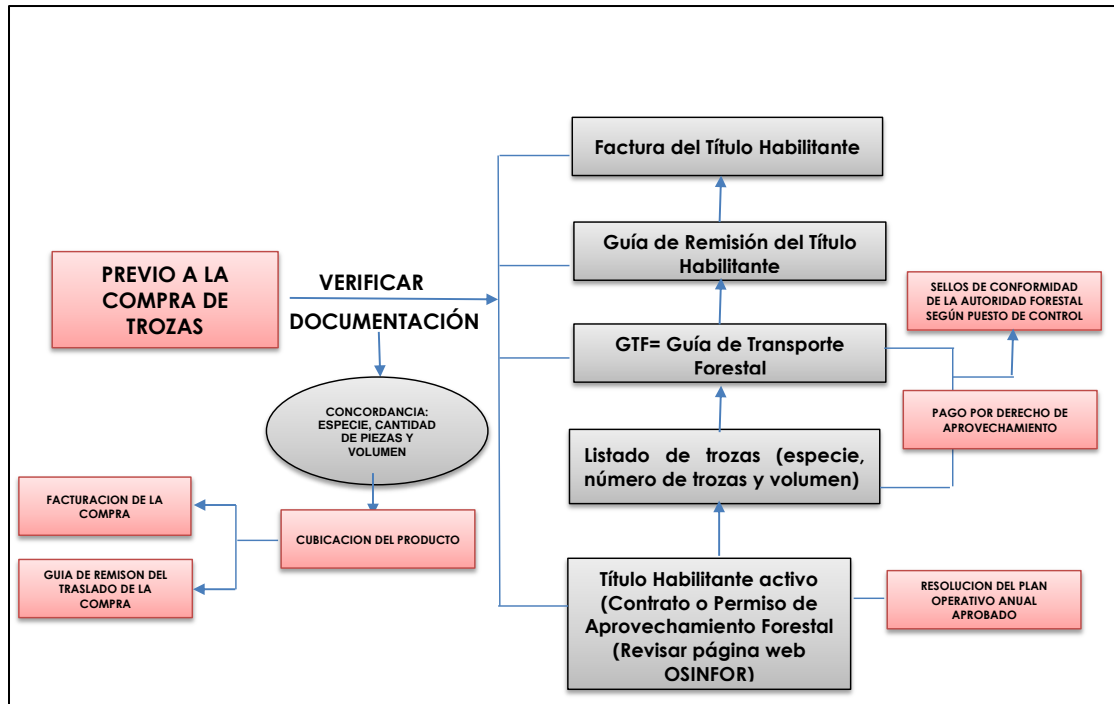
PREVIO A LA COMPRA DE TROZAS

VERIFICAR

DOCUMENTACIÓN

Factura del Título Habilitante

Guía de Remisión del Título Habilitante

SELLOS DE CONFORMIDAD DE LA AUTORIDAD FORESTAL SEGÚN PUESTO DE CONTROL

GTF= Guía de Transporte Forestal

CONCORDANCIA: ESPECIE, CANTIDAD DE PIEZAS Y VOLUMEN

PAGO POR DERECHO DE APROVECHAMIENTO

Listado de trozas (especie, número de trozas y volumen)

FACTURACION DE LA COMPRA

CUBICACION DEL PRODUCTO

GUIA DE REMISON DEL TRASLADO DE LA COMPRA

Título Habilitante activo (Contrato o Permiso de Aprovechamiento Forestal (Revisar página web OSINFOR)

RESOLUCION DEL PLAN OPERATIVO ANUAL APROBADO